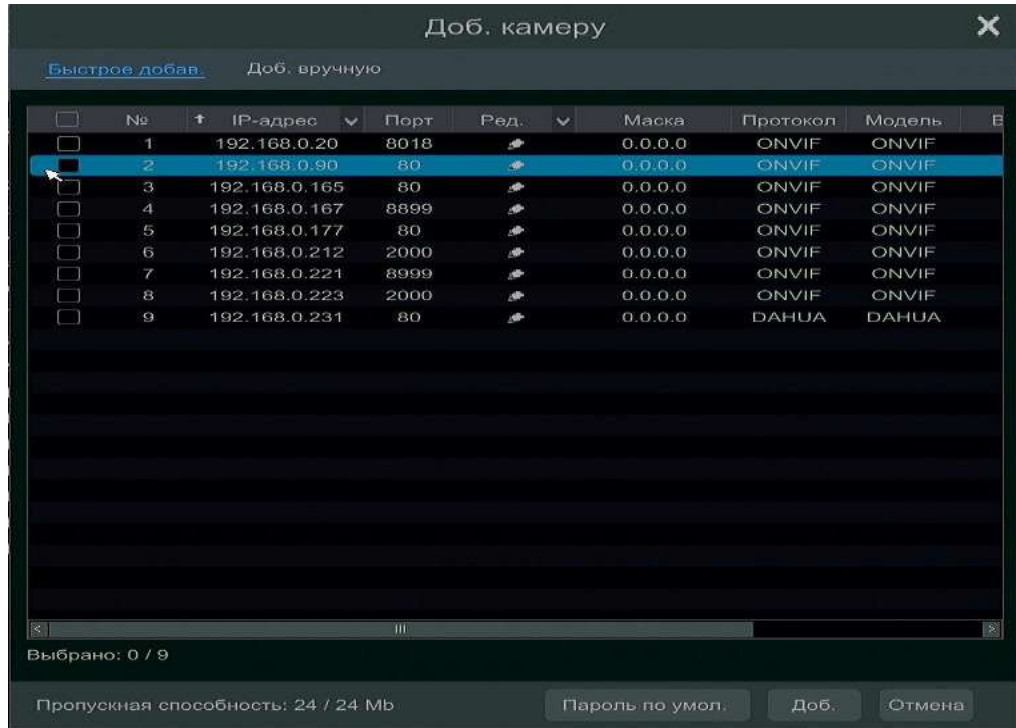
Доб. камеру

Быстрое добав.  Доб. вручную

| | № | IP-адрес | Порт | Ред. | Маска | Протокол | Модель | Е |
|---|---|---|---|---|---|---|---|---|
| | 1 | 192.168.0.20 | 8018 | | 0.0.0.0 | ONVIF | ONVIF | |
| | 2 | 192.168.0.90 | 80 | | 0.0.0.0 | ONVIF | ONVIF | |
| | 3 | 192.168.0.165 | 80 | | 0.0.0.0 | ONVIF | ONVIF | |
| | 4 | 192.168.0.167 | 8899 | | 0.0.0.0 | ONVIF | ONVIF | |
| | 5 | 192.168.0.177 | 80 | | 0.0.0.0 | ONVIF | ONVIF | |
| | 6 | 192.168.0.212 | 2000 | | 0.0.0.0 | ONVIF | ONVIF | |
| | 7 | 192.168.0.221 | 8999 | | 0.0.0.0 | ONVIF | ONVIF | |
| | 8 | 192.168.0.223 | 2000 | | 0.0.0.0 | ONVIF | ONVIF | |
| | 9 | 192.168.0.231 | 80 | | 0.0.0.0 | DAHUA | DAHUA | |

Выбрано: 0 / 9

Пропускная способность: 24 / 24 Mb  Пароль по умол.  Доб.  Отмена